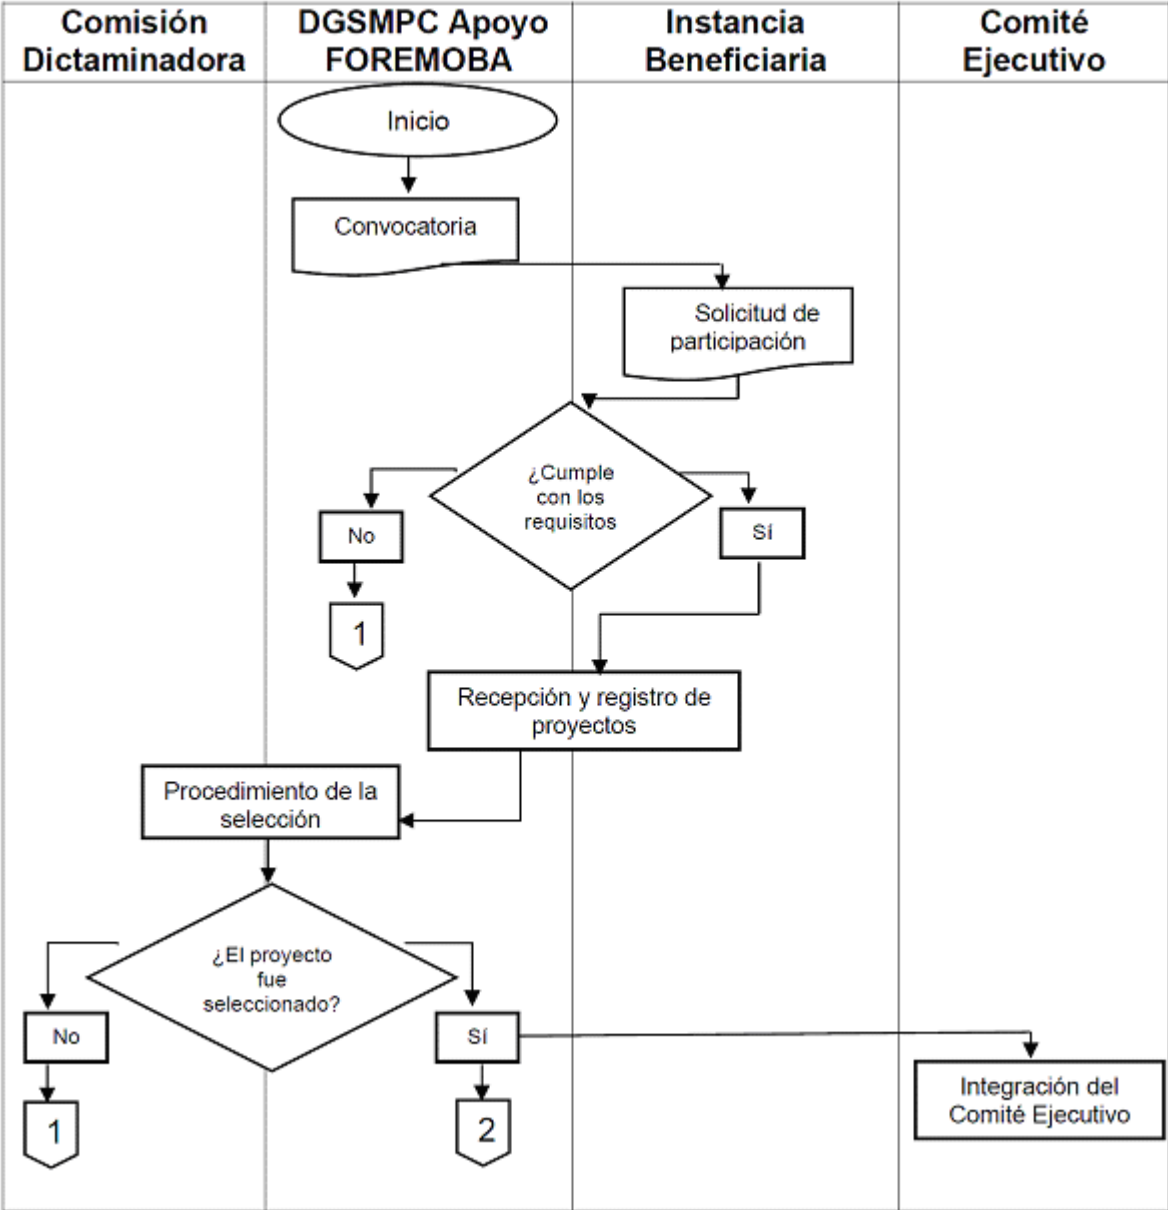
| Comisión Dictaminadora | DGSMPC Apoyo FOREMOBA | Instancia Beneficiaria | Comité Ejecutivo |
|---|---|---|---|

Inicio

Convocatoria

Solicitud de participación

¿Cumple con los requisitos

No

1

Sí

Recepción y registro de proyectos

Procedimiento de la selección

¿El proyecto fue seleccionado?

No

1

Sí

2

Integración del Comité Ejecutivo